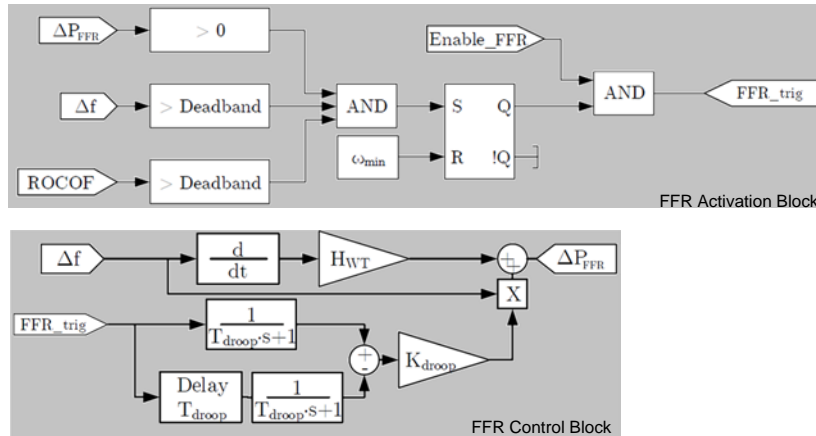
$\Delta P_{FFR}$

$> 0$

$\Delta f$

$>$ Deadband

ROCOF

$>$ Deadband

AND

$\omega_{min}$

S

Q

R

!Q

Enable_FFR

AND

FFR_trig

FFR Activation Block

$\Delta f$

$\frac{d}{dt}$

$H_{WT}$

+

$\Delta P_{FFR}$

X

FFR_trig

$\frac{1}{T_{droop} \cdot s+1}$

+

-

$K_{droop}$

Delay $T_{droop}$

$\frac{1}{T_{droop} \cdot s+1}$

FFR Control Block